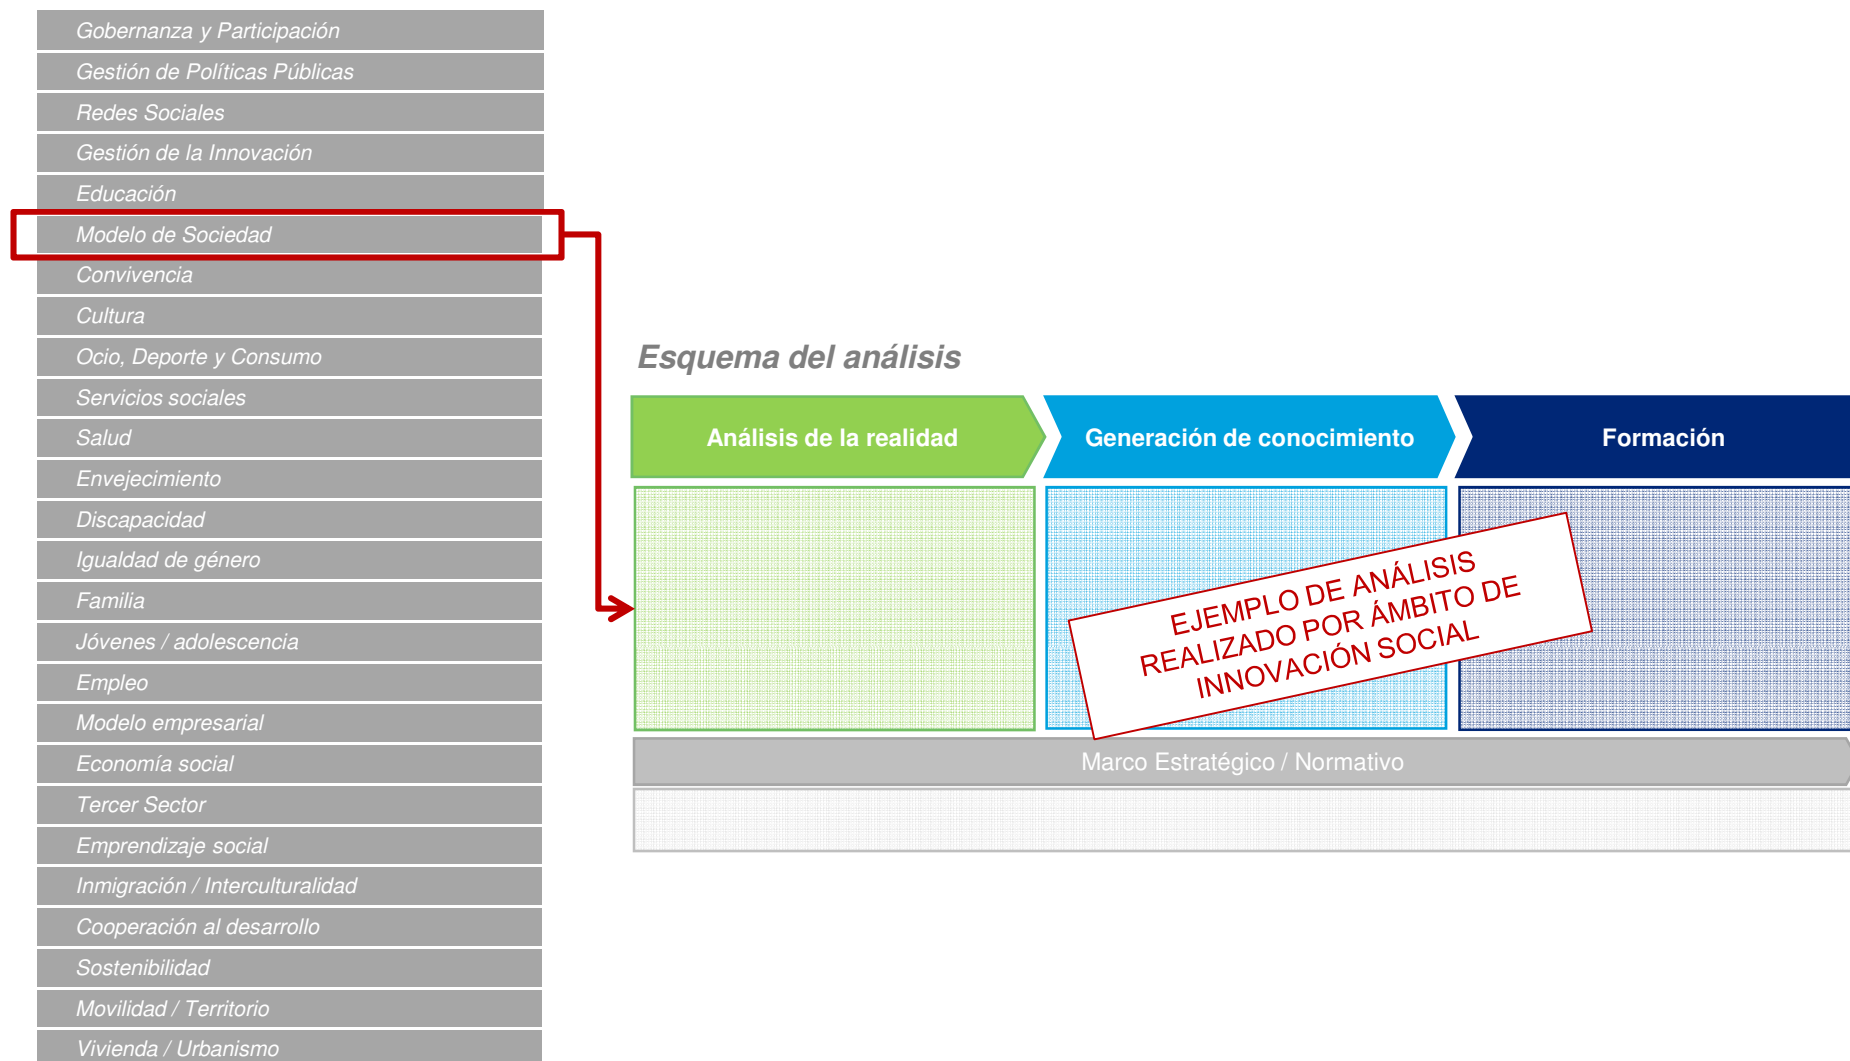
Gobernanza y Participación
Gestión de Políticas Públicas
Redes Sociales
Gestión de la Innovación
Educación
Modelo de Sociedad
Convivencia
Cultura
Ocio, Deporte y Consumo
Servicios sociales
Salud
Envejecimiento
Discapacidad
Igualdad de género
Familia
Jóvenes / adolescencia
Empleo
Modelo empresarial
Economía social
Tercer Sector
Emprendizaje social
Inmigración / Interculturalidad
Cooperación al desarrollo
Sostenibilidad
Movilidad / Territorio
Vivienda / Urbanismo

Esquema del análisis

Análisis de la realidad
Generación de conocimiento
Formación

EJEMPLO DE ANÁLISIS REALIZADO POR ÁMBITO DE INNOVACIÓN SOCIAL

Marco Estratégico / Normativo